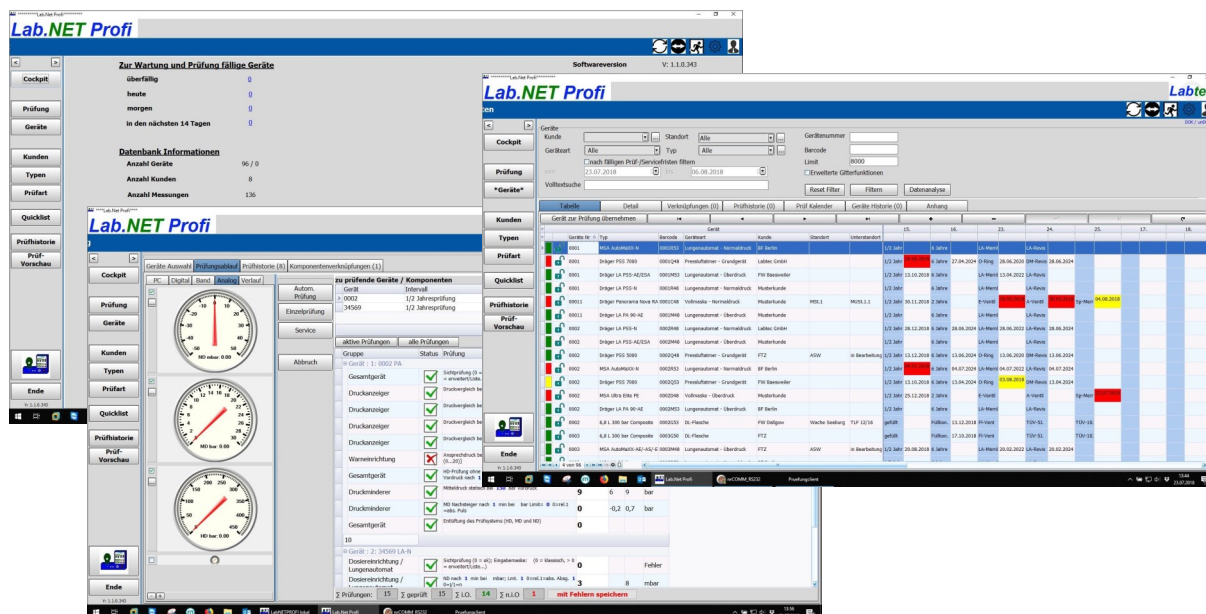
Lab.NET Profi

Cockpit
Prüfung
Geräte
Kunden
Typen
Prüfart
Quicklist
Prüfhistorie
Prüf-Vorschau
Ende

Zur Wartung und Prüfung fällige Geräte
überfällig 0
heute 0
morgen 0
in den nächsten 14 Tagen 0

Softwareversion V: 1.1.0.343

Datenbank Informationen
Anzahl Geräte 96 / 0
Anzahl Kunden 8
Anzahl Messungen 136

Lab.NET Profi

Cockpit
Prüfung
Geräte
Kunden
Typen
Prüfart
Quicklist
Prüfhistorie
Prüf-Vorschau
Ende

Geräte Auswahl | Prüfungsablauf | Prüfhistorie (8) | Komponentenverknüpfungen (1)
PC | Digital | Band | Analog | Verlauf

Autom. Prüfung
Einzelprüfung
Service
Abbruch

zu prüfende Geräte / Komponenten
| Gerät | Intervall |
|---|---|
| 0002 | 1/2 Jahresprüfung |
| 34569 | 1/2 Jahresprüfung |

aktive Prüfungen | alle Prüfungen
Gruppe | Status | Prüfung
Gerät : 1 : 0002 PA
Gesamtgerät
Druckanzeiger
Druckanzeiger
Druckanzeiger
Druckanzeiger
Warneinrichtung
Gesamtgerät
Druckminderer 9 6 9 bar
Druckminderer 0 -0,2 0,7 bar
Gesamtgerät
10
Gerät : 2 : 34569 LA-N
Dosiereinrichtung / Lungenautomat 0 Fehler
Dosiereinrichtung / Lungenautomat 3 8 mbar

MD mbar: 0.00
MD bar: 0.00
HD bar: 0.00

∑ Prüfungen: 15 ∑ geprüft 15 ∑ i.O. 14 ∑ n.i.O 1 mit Fehlern speichern

Lab.NET Profi

Cockpit
Prüfung
*Geräte*
Kunden
Typen
Prüfart
Quicklist
Prüfhistorie
Prüf-Vorschau
Ende

Geräte
Kunde
Standort Alle
Gerätenummer
Geräteart Alle
Typ Alle
Barcode
nach fälligen Prüf-/Servicefristen filtern
23.07.2018 bis 06.08.2018
Limit 8000
Erweiterte Gitterfunktionen
Volltextsuche
Reset Filter | Filtern | Datenanalyse

Tabelle | Detail | Verknüpfungen (0) | Prüfhistorie (0) | Prüf Kalender | Geräte Historie (0) | Anhang
Gerät zur Prüfung übernehmen

Gerät Nr. | Typ | Barcode | Geräteart | Kunde | Standort | Unterstandort | 15. | 16. | 23. | 24. | 25. | 17. | 18.
0001 | MSA AutoMaXX-N | 0001053 | Lungenautomat - Normaldruck | BF Berlin
0001 | Dräger PSS 7000 | 0001Q48 | Pressluftatmer - Grundgerät | Labtec GmbH
0001 | Dräger LA PSS-AE/ESA | 0001M53 | Lungenautomat - Überdruck | FW Baesweiler
0001 | Dräger LA PSS-N | 0001Q46 | Lungenautomat - Normaldruck | Musterkunde
00011 | Dräger Panorama Nova RA | 0001C48 | Vollmaske - Normaldruck | Musterkunde | MEE.1 | MU51.1.1
0002 | MSA Ultra Elite PE | 0002M48 | Vollmaske - Überdruck | Musterkunde
0002 | Dräger LA PSS-N | 0002M46 | Lungenautomat - Normaldruck | Labtec GmbH
0002 | Dräger LA PSS-AE/ESA | 0002M46 | Lungenautomat - Normaldruck | Labtec GmbH
0002 | Dräger PSS 5000 | 0002Q48 | Pressluftatmer - Grundgerät | FTZ | ASW | in Bearbeitung
0002 | MSA AutoMaXX-N | 0002053 | Lungenautomat - Normaldruck | BF Berlin
0002 | Dräger PSS 7000 | 0002Q53 | Pressluftatmer - Grundgerät | FW Baesweiler
0002 | MSA Ultra Elite PE | 0002048 | Vollmaske - Überdruck | Musterkunde
0002 | Dräger LA PSS-AE | 0002M53 | Lungenautomat - Überdruck | BF Berlin
0003 | 6,8 L 300 bar Composite | 0003Q53 | DL-Flasche | FW Dallgow | Wache Seeburg | TLF 12/16
0003 | 6,8 L 300 bar Composite | 0003Q50 | DL-Flasche | FTZ
0003 | MSA AutoMaXX-AE/-AS | 0003M48 | Lungenautomat - Normaldruck | FTZ | ASW | in Bearbeitung

1/2 Jahr | 6 Jahre | LA-Revis
28.06.2020 DM-Revis 28.06.2024
13.04.2022
27.04.2024 O-Ring
30.11.2018 | 2 Jahre | E-Ventil | A-Ventil | Sp-Mem | 04.08.2018
28.12.2018 | 28.06.2022 | 28.06.2024
13.12.2018 | 13.06.2024 | 13.06.2024
04.07.2022 | 04.07.2024
13.10.2018 | 13.04.2024 | 13.04.2024
03.08.2018
25.12.2018
gefüllt | Füllbar. 13.12.2018 | TÜV-S1
gefüllt | Füllbar. 17.10.2018 | TÜV-S1
20.08.2018 | 20.02.2022 | 20.02.2024

Lab.NET Profi
Prüfungsclient
ezCOMM RS232